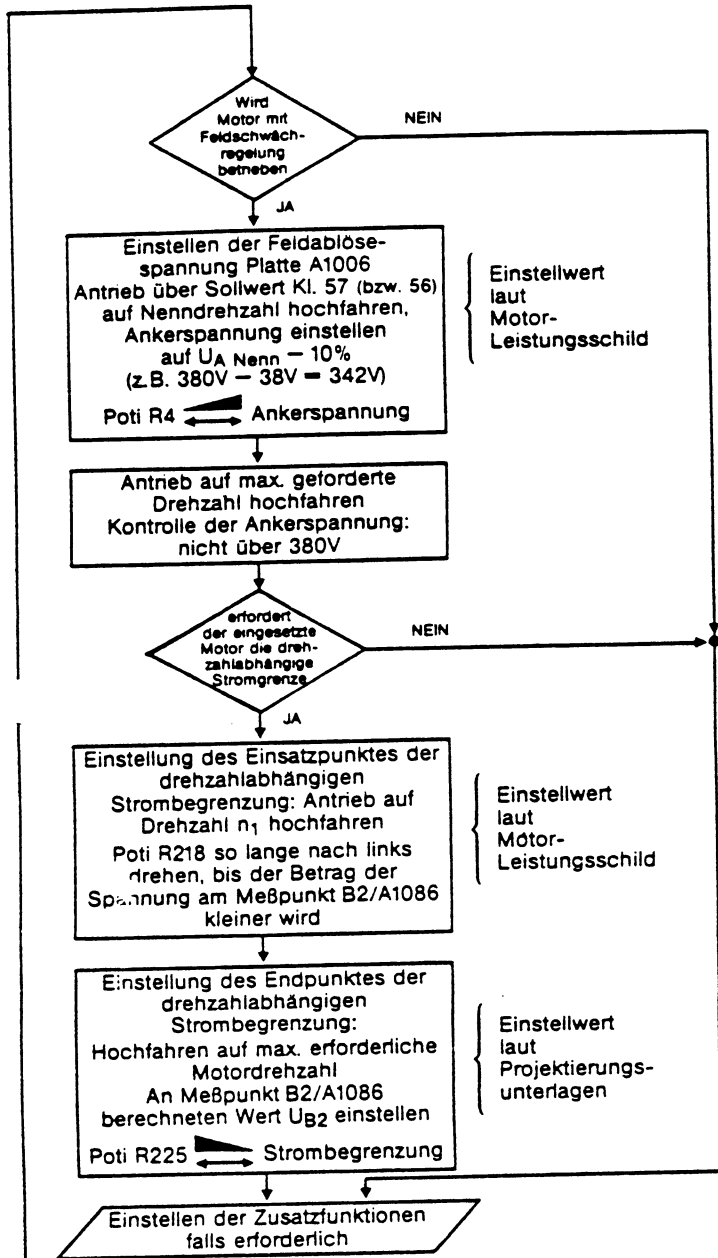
Wird Motor mit Feldschwächregelung betrieben

NEIN

JA

Einstellen der Feldablösespannung Platte A1006
Antrieb über Sollwert Kl. 57 (bzw. 56) auf Nenndrehzahl hochfahren, Ankerspannung einstellen auf $U_{A\ Nenn} - 10\%$
(z.B. 380V − 38V = 342V)

Poti R4 Ankerspannung

Einstellwert laut Motor-Leistungsschild

Antrieb auf max. geforderte Drehzahl hochfahren
Kontrolle der Ankerspannung: nicht über 380V

erfordert der eingesetzte Motor die drehzahlabhängige Stromgrenze

NEIN

JA

Einstellung des Einsatzpunktes der drehzahlabhängigen Strombegrenzung: Antrieb auf Drehzahl $n_1$ hochfahren
Poti R218 so lange nach links drehen, bis der Betrag der Spannung am Meßpunkt B2/A1086 kleiner wird

Einstellwert laut Motor-Leistungsschild

Einstellung des Endpunktes der drehzahlabhängigen Strombegrenzung:
Hochfahren auf max. erforderliche Motordrehzahl
An Meßpunkt B2/A1086 berechneten Wert $U_{B2}$ einstellen

Poti R225 Strombegrenzung

Einstellwert laut Projektierungsunterlagen

Einstellen der Zusatzfunktionen falls erforderlich